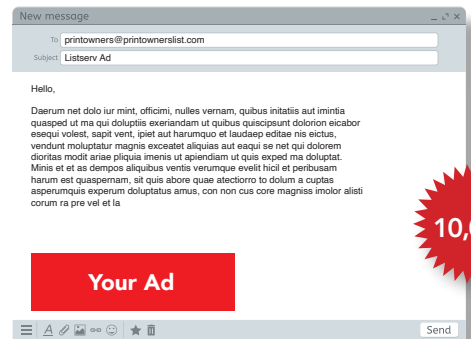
New message

To printowners@printownerslist.com

Subject Listserv Ad

Hello,

Daerum net dolo iur mint, officimi, nulles vernam, quibus initatiis aut imintia quasped ut ma qui doluptiis exeriandam ut quibus quiscipsunt dolorion eicabor esequi volest, sapit vent, ipiet aut harumquo et laudaep editae nis eictus, vendunt moluptatur magnis exceatet aliquias aut eaqui se net qui dolorem dioritas modit ariae pliquia imenis ut apiendiam ut quis exped ma doluptat. Minis et et as dempos aliquibus ventis verumque evelit hicil et peribusam harum est quaspernam, sit quis abore quae atectiorro to dolum a cuptas asperumquis experum doluptatus amus, con non cus core magniss imolor alisti corum ra pre vel et la

Your Ad

10,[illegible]

Send